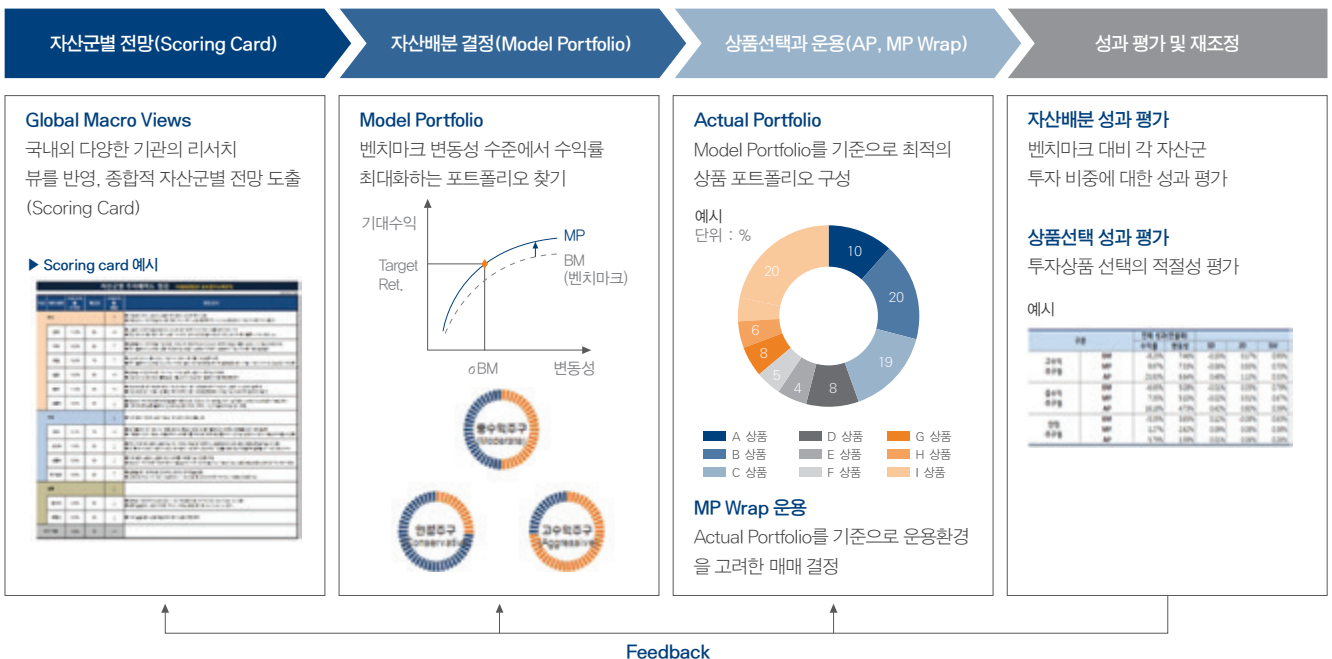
자산군별 전망(Scoring Card)

자산배분 결정(Model Portfolio)

상품선택과 운용(AP, MP Wrap)

성과 평가 및 재조정

Global Macro Views
국내외 다양한 기관의 리서치 뷰를 반영, 종합적 자산군별 전망 도출 (Scoring Card)

▶ Scoring card 예시

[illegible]

Model Portfolio
벤치마크 변동성 수준에서 수익률 최대화하는 포트폴리오 찾기

기대수익
Target Ret.
MP
BM (벤치마크)
$\sigma$BM
변동성

중수익추구 (Moderate)
안정추구 (Conservative)
고수익추구 (Aggressive)

Actual Portfolio
Model Portfolio를 기준으로 최적의 상품 포트폴리오 구성

예시
단위 : %

10
20
19
8
4
5
8
6
20

A 상품
B 상품
C 상품
D 상품
E 상품
F 상품
G 상품
H 상품
I 상품

MP Wrap 운용
Actual Portfolio를 기준으로 운용환경을 고려한 매매 결정

자산배분 성과 평가
벤치마크 대비 각 자산군 투자 비중에 대한 성과 평가

상품선택 성과 평가
투자상품 선택의 적절성 평가

예시

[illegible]

Feedback